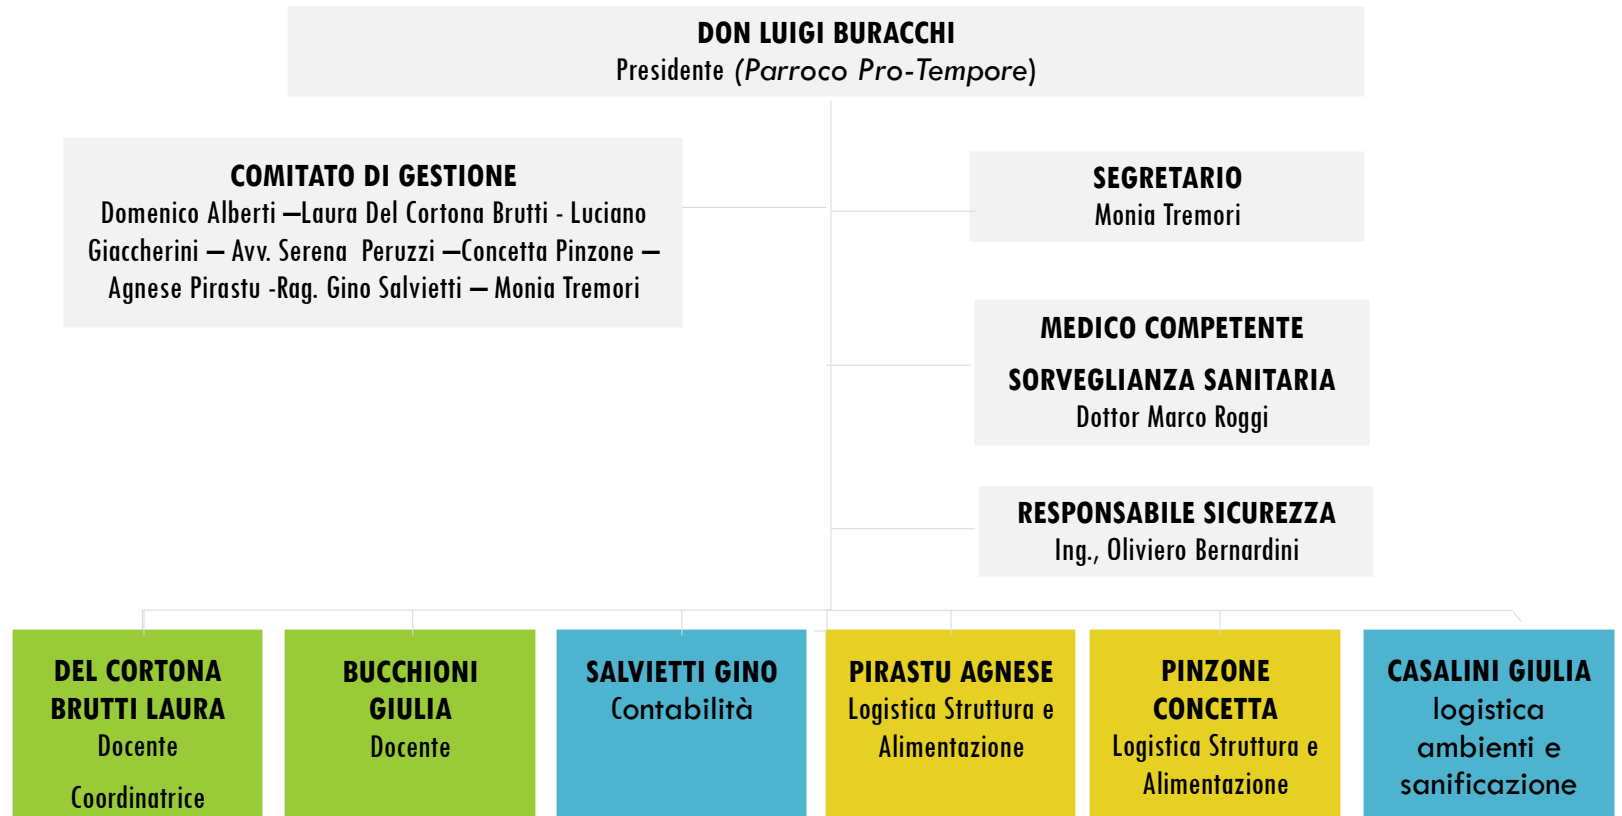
DON LUIGI BURACCHI
Presidente (Parroco Pro-Tempore)

COMITATO DI GESTIONE
Domenico Alberti –Laura Del Cortona Brutti - Luciano Giaccherini – Avv. Serena Peruzzi –Concetta Pinzone – Agnese Pirastu -Rag. Gino Salvietti – Monia Tremori

SEGRETARIO
Monia Tremori

MEDICO COMPETENTE
SORVEGLIANZA SANITARIA
Dottor Marco Roggi

RESPONSABILE SICUREZZA
Ing., Oliviero Bernardini

DEL CORTONA BRUTTI LAURA
Docente
Coordinatrice

BUCCHIONI GIULIA
Docente

SALVIETTI GINO
Contabilità

PIRASTU AGNESE
Logistica Struttura e Alimentazione

PINZONE CONCETTA
Logistica Struttura e Alimentazione

CASALINI GIULIA
logistica ambienti e sanificazione